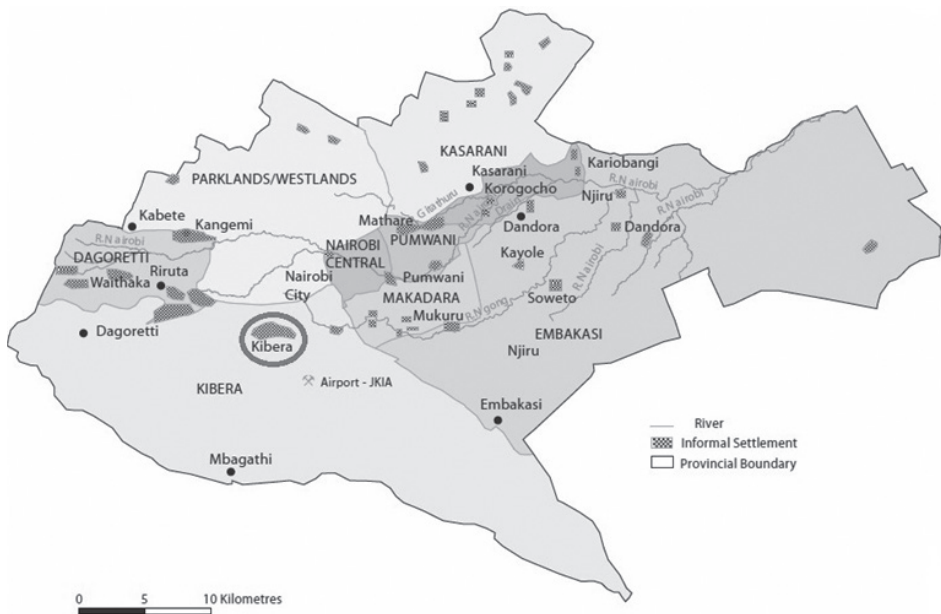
KASARANI
Kasarani
Kariobangi
PARKLANDS/WESTLANDS
G.ithathuru
Korogocho
R.N airobi
Njiru
Kabete
Kangemi
Mathare
Dandora
R.N airobi
Dandora
R.N airobi
NAIROBI CENTRAL
PUMWANI
Kayole
DAGORETTI
Riruta
Nairobi City
Pumwani
R.N airobi
Waithaka
MAKADARA
Soweto
Mukuru
R.Ngong
Dagoretti
EMBAKASI
Kibera
Njiru
KIBERA
Airport - JKIA
Embakasi
River
Informal Settlement
Provincial Boundary
Mbagathi
0
5
10 Kilometres